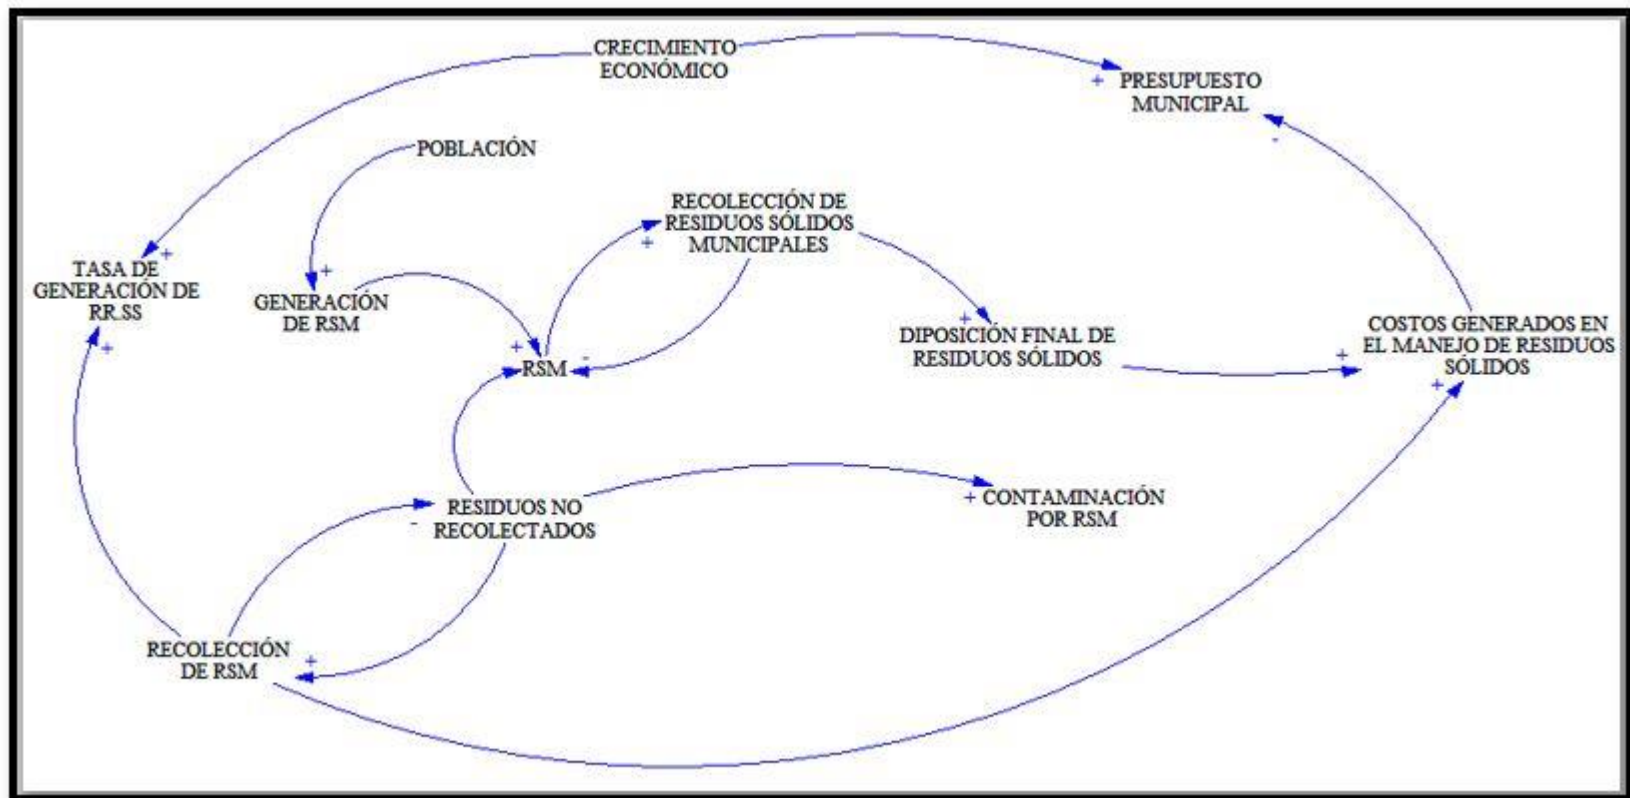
CRECIMIENTO ECONÓMICO

+ PRESUPUESTO MUNICIPAL

-

POBLACIÓN

RECOLECCIÓN DE RESIDUOS SÓLIDOS MUNICIPALES

+

+

TASA DE GENERACIÓN DE RR.SS

+

+

GENERACIÓN DE RSM

+

+ RSM -

+

DIPOSICIÓN FINAL DE RESIDUOS SÓLIDOS

+

COSTOS GENERADOS EN EL MANEJO DE RESIDUOS SÓLIDOS

+

RESIDUOS NO RECOLECTADOS

-

+ CONTAMINACIÓN POR RSM

RECOLECCIÓN DE RSM

+